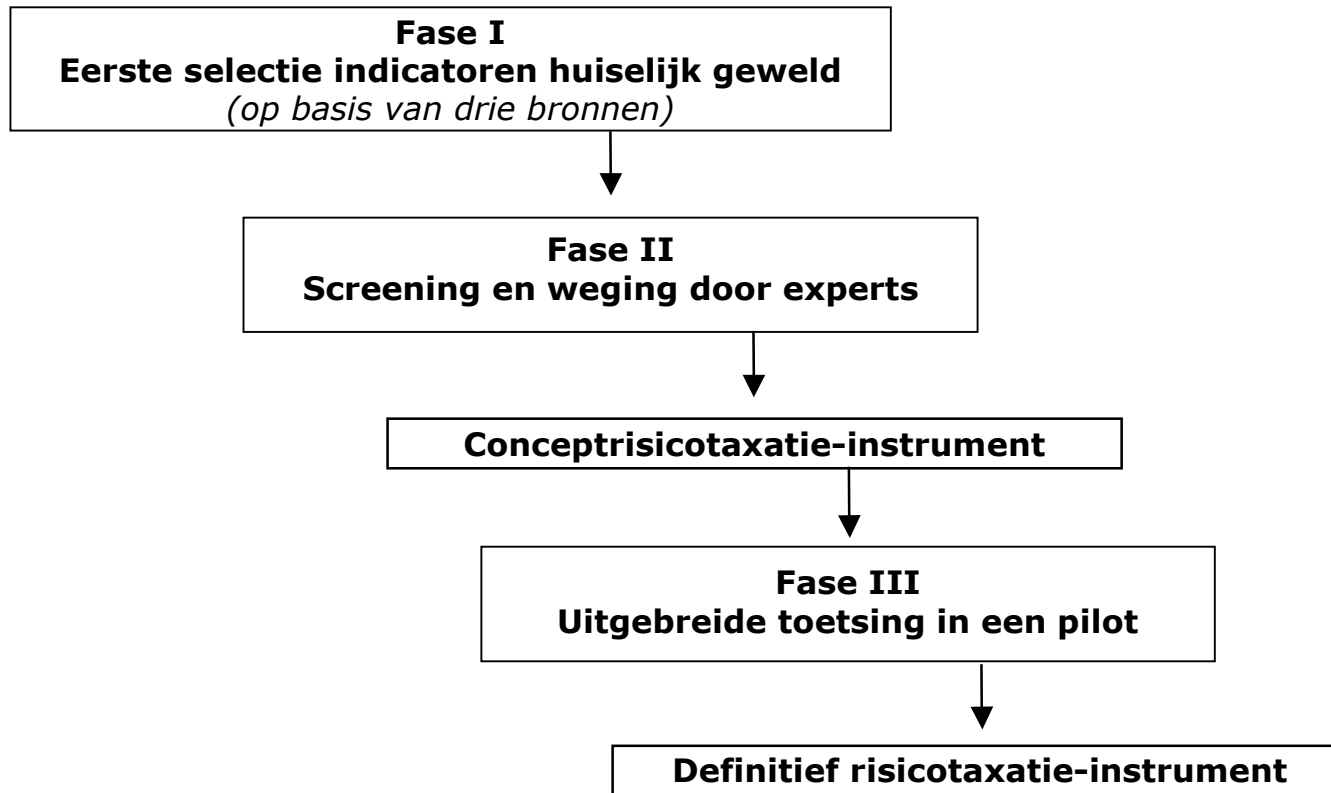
**Fase I**
**Eerste selectie indicatoren huiselijk geweld**
*(op basis van drie bronnen)*

**Fase II**
**Screening en weging door experts**

**Conceptrisicotaxatie-instrument**

**Fase III**
**Uitgebreide toetsing in een pilot**

**Definitief risicotaxatie-instrument**